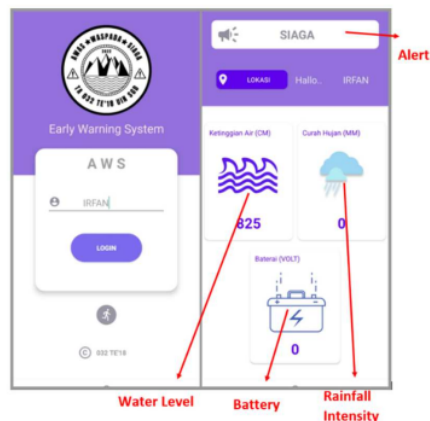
AWS • WASPADA • SIAGA
TE'18 UIN SGD
Early Warning System
A W S
IRFAN
LOGIN
© 032 TE'18

SIAGA
Alert
LOKASI
Hallo..
IRFAN
Ketinggian Air (CM)
825
Curah Hujan (MM)
0
Baterai (VOLT)
0
Water Level
Battery
Rainfall Intensity